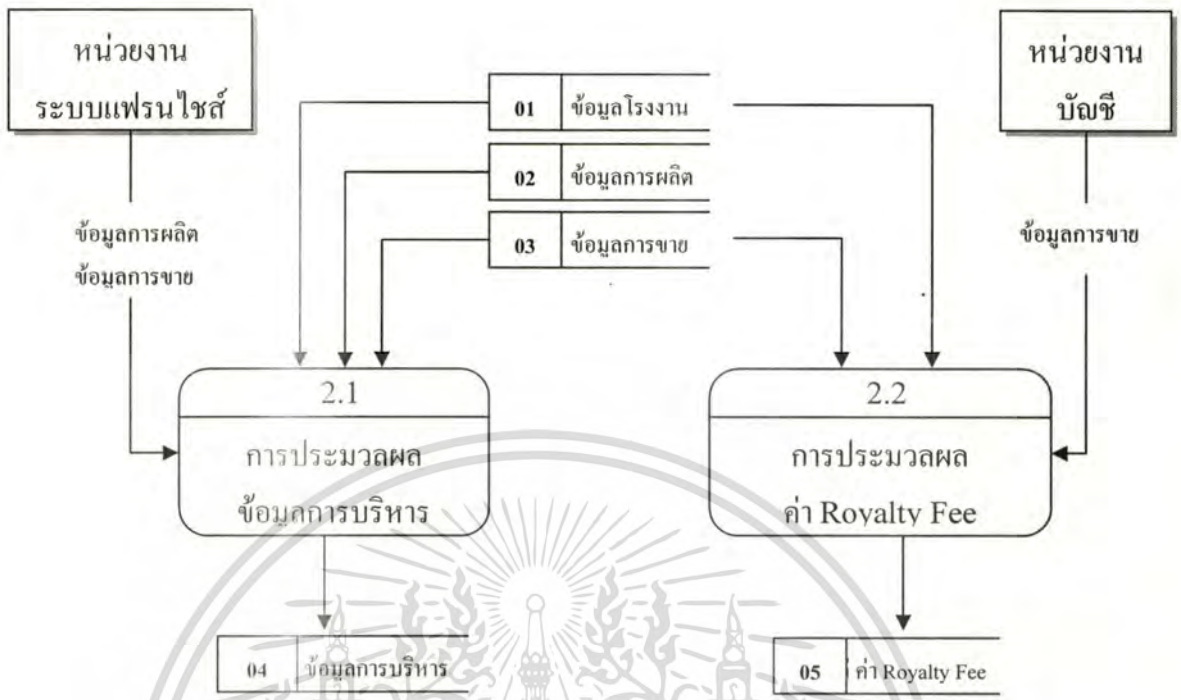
หน่วยงาน ระบบแฟรนไชส์

01 ข้อมูลโรงงาน

02 ข้อมูลการผลิต

03 ข้อมูลการขาย

หน่วยงาน บัญชี

ข้อมูลการผลิต
ข้อมูลการขาย

ข้อมูลการขาย

2.1
การประมวลผล ข้อมูลการบริหาร

2.2
การประมวลผล ค่า Royalty Fee

04 ข้อมูลการบริหาร

05 ค่า Royalty Fee